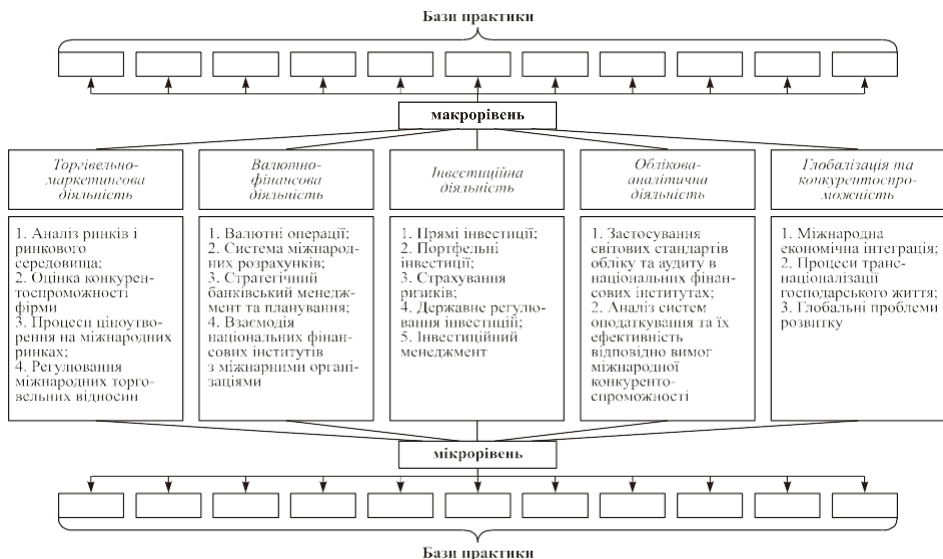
Бази практики

макрорівень

Торгівельно-маркетингова діяльність

1. Аналіз ринків і ринкового середовища;
2. Оцінка конкурентоспроможності фірми
3. Процеси ціноутворення на міжнародних ринках;
4. Регулювання міжнародних торгівельних відносин

Валютно-фінансова діяльність

1. Валютні операції;
2. Система міжнародних розрахунків;
3. Стратегічний банківський менеджмент та планування;
4. Взаємодія національних фінансових інститутів з міжнарними організаціями

Інвестиційна діяльність

1. Прямі інвестиції;
2. Портфельні інвестиції;
3. Страхування ризиків;
4. Державне регулювання інвестицій;
5. Інвестиційний менеджмент

Обліково-аналітична діяльність

1. Застосування світових стандартів обліку та аудиту в національних фінансових інститутах;
2. Аналіз систем оподаткування та їх ефективність відповідно вимог міжнародної конкурентоспроможності

Глобалізація та конкурентоспроможність

1. Міжнародна економічна інтеграція;
2. Процеси транснаціоналізації господарського життя;
3. Глобальні проблеми розвитку

мікрорівень

Бази практики